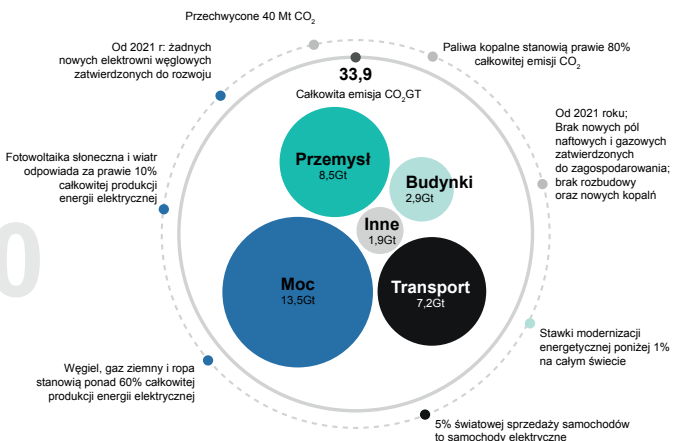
Przechwycone 40 Mt $CO_2$

Od 2021 r: żadnych nowych elektrowni węglowych zatwierdzonych do rozwoju

Paliwa kopalne stanowią prawie 80% całkowitej emisji $CO_2$

33,9

Całkowita emisja $CO_2$GT

Od 2021 roku; Brak nowych pól naftowych i gazowych zatwierdzonych do zagospodarowania; brak rozbudowy oraz nowych kopalń

Fotowoltaika słoneczna i wiatr odpowiada za prawie 10% całkowitej produkcji energii elektrycznej

Przemysł
8,5Gt

Budynki
2,9Gt

Inne
1,9Gt

Moc
13,5Gt

Transport
7,2Gt

Stawki modernizacji energetycznej poniżej 1% na całym świecie

Węgiel, gaz ziemny i ropa stanowią ponad 60% całkowitej produkcji energii elektrycznej

5% światowej sprzedaży samochodów to samochody elektryczne